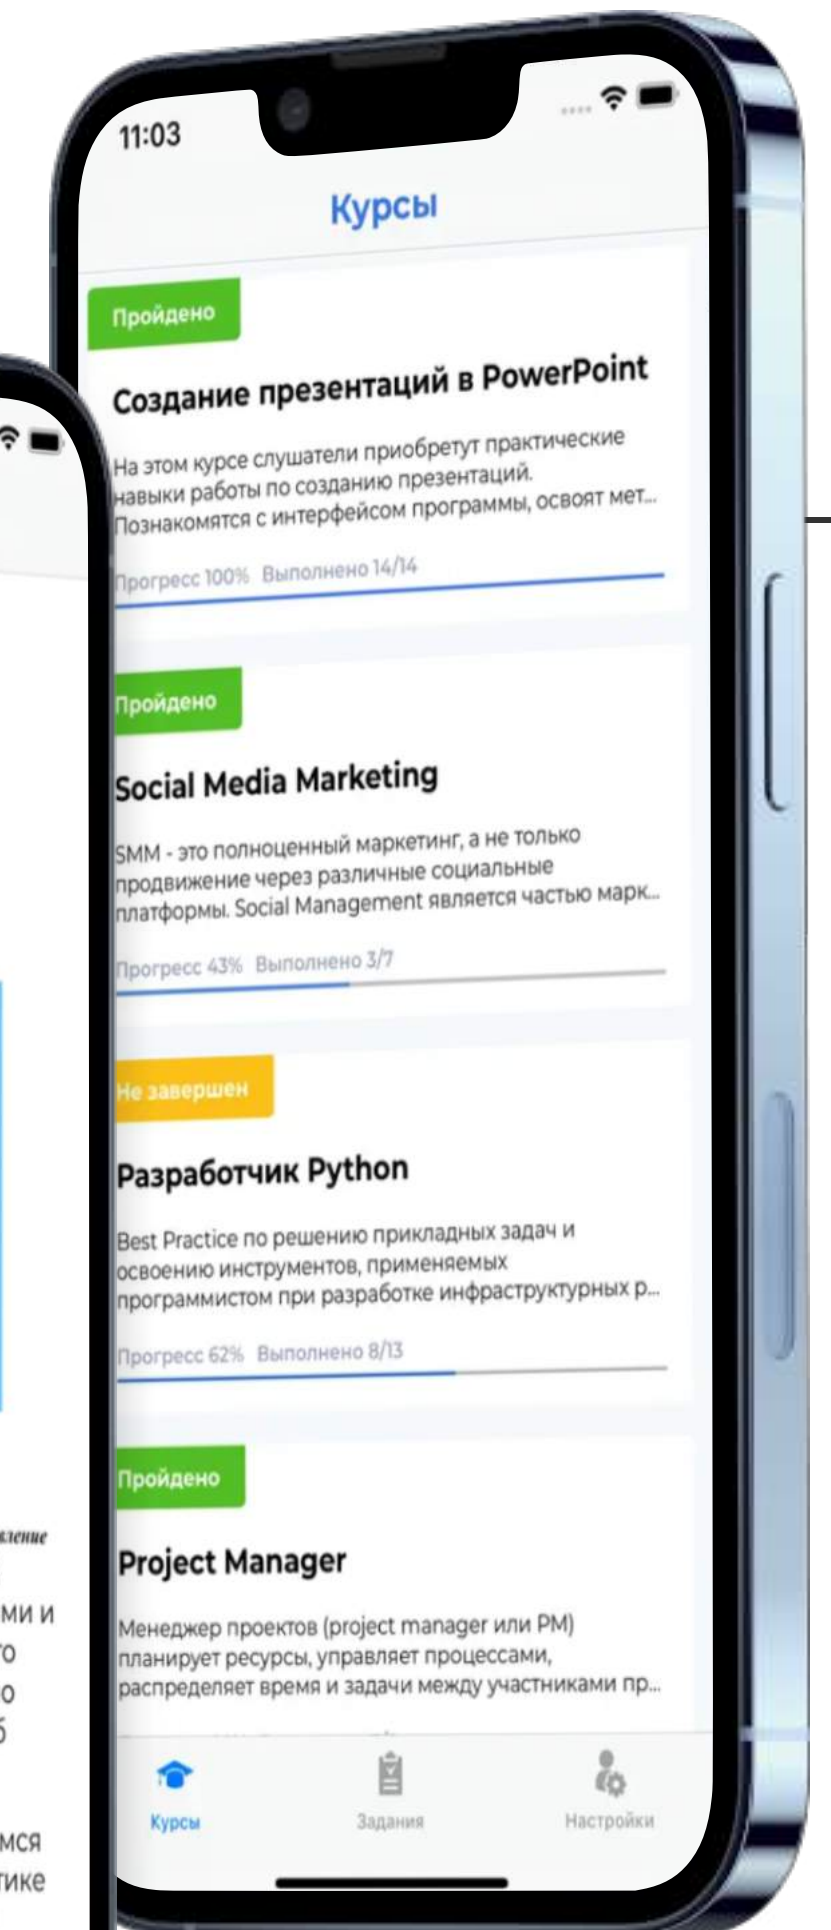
11:03

Курсы

Пройдено

Создание презентаций в PowerPoint

На этом курсе слушатели приобретут практические навыки работы по созданию презентаций. Познакомятся с интерфейсом программы, освоят мет...

Прогресс 100% Выполнено 14/14

Пройдено

Social Media Marketing

SMM - это полноценный маркетинг, а не только продвижение через различные социальные платформы. Social Management является частью марк...

Прогресс 43% Выполнено 3/7

Не завершен

Разработчик Python

Best Practice по решению прикладных задач и освоению инструментов, применяемых программистом при разработке инфраструктурных р...

Прогресс 62% Выполнено 8/13

Пройдено

Project Manager

Менеджер проектов (project manager или PM) планирует ресурсы, управляет процессами, распределяет время и задачи между участниками пр...

Курсы Задания Настройки

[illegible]вление
ми и
то
о
б
мся
тике